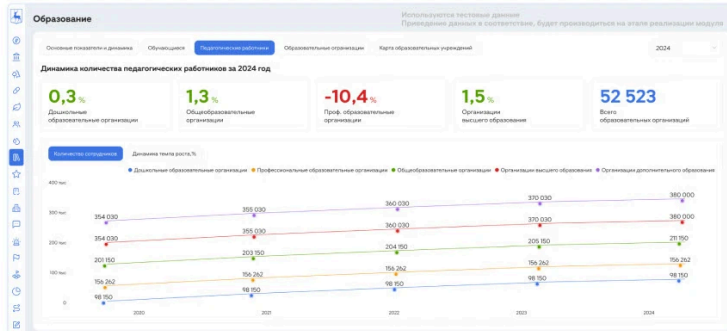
Образование

Используются тестовые данные
Приведение данных в соответствие, будет производиться на этапе реализации модуля

Основные показатели и динамика | Обучающиеся | Педагогические работники | Образовательные организации | Карта образовательных учреждений

2024

Динамика количества педагогических работников за 2024 год

0,3 %
Дошкольные образовательные организации

1,3 %
Общеобразовательные организации

-10,4 %
Проф. образовательные организации

1,5 %
Организации высшего образования

52 523
Всего образовательных организаций

Количество сотрудников | Динамика темпа роста,%

Дошкольные образовательные организации | Профессиональные образовательные организации | Общеобразовательные организации | Организации высшего образования | Организации дополнительного образования

400 тыс.
300 тыс.
200 тыс.
100 тыс.
0

354 030 | 355 030 | 360 030 | 370 030 | 380 000
354 030 | 355 030 | 360 030 | 370 030 | 380 000
201 150 | 203 150 | 204 150 | 205 150 | 211 150
156 262 | 156 262 | 156 262 | 156 262 | 156 262
98 150 | 98 150 | 98 150 | 98 150 | 98 150

2020 | 2021 | 2022 | 2023 | 2024